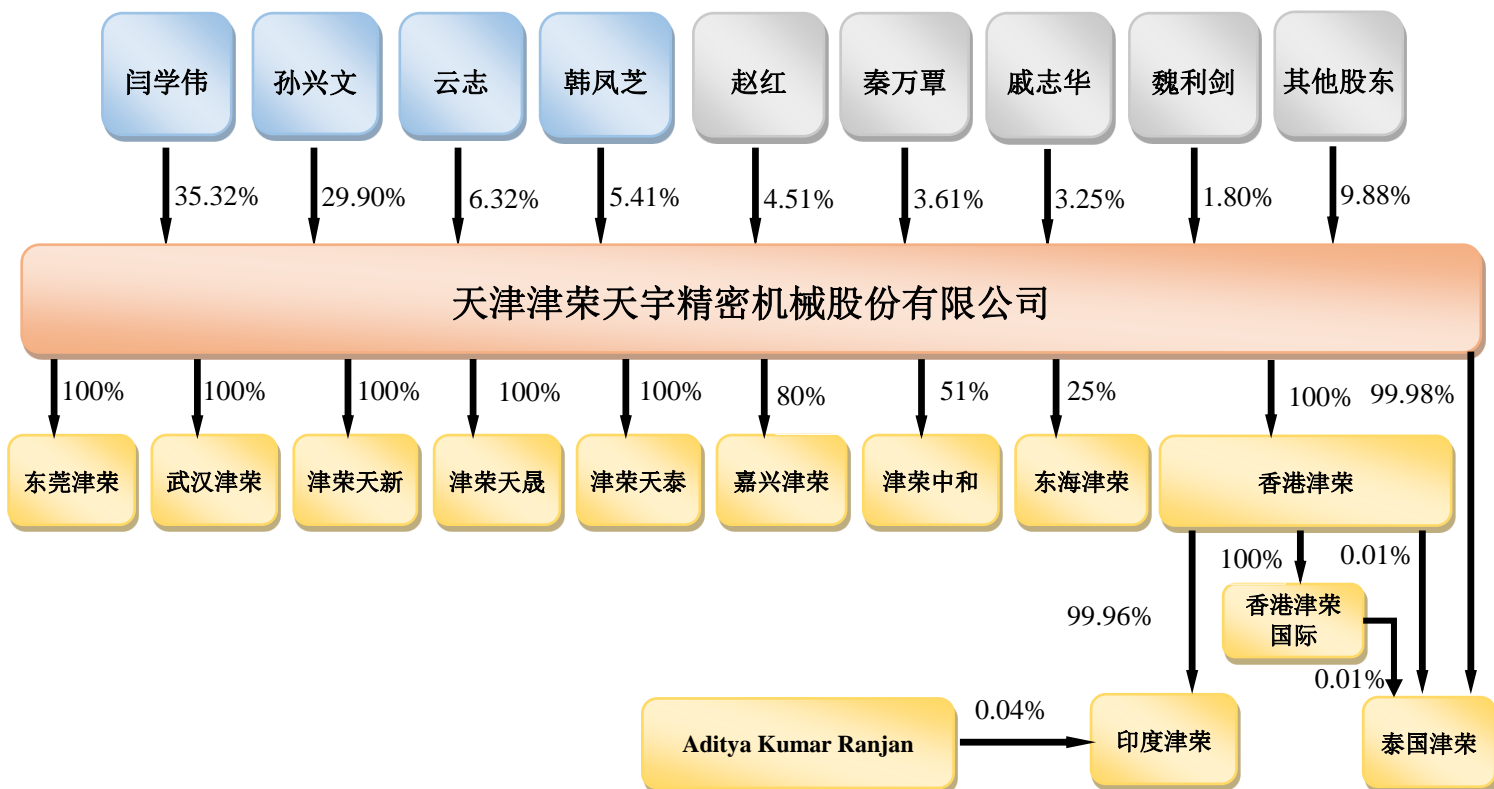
闫学伟
孙兴文
云志
韩凤芝
赵红
秦万覃
戚志华
魏利剑
其他股东

35.32%
29.90%
6.32%
5.41%
4.51%
3.61%
3.25%
1.80%
9.88%

天津津荣天宇精密机械股份有限公司

100%
100%
100%
100%
100%
80%
51%
25%
100%
99.98%

东莞津荣
武汉津荣
津荣天新
津荣天晟
津荣天泰
嘉兴津荣
津荣中和
东海津荣
香港津荣

100%
0.01%
99.96%

香港津荣国际

0.01%

Aditya Kumar Ranjan
0.04%
印度津荣
泰国津荣